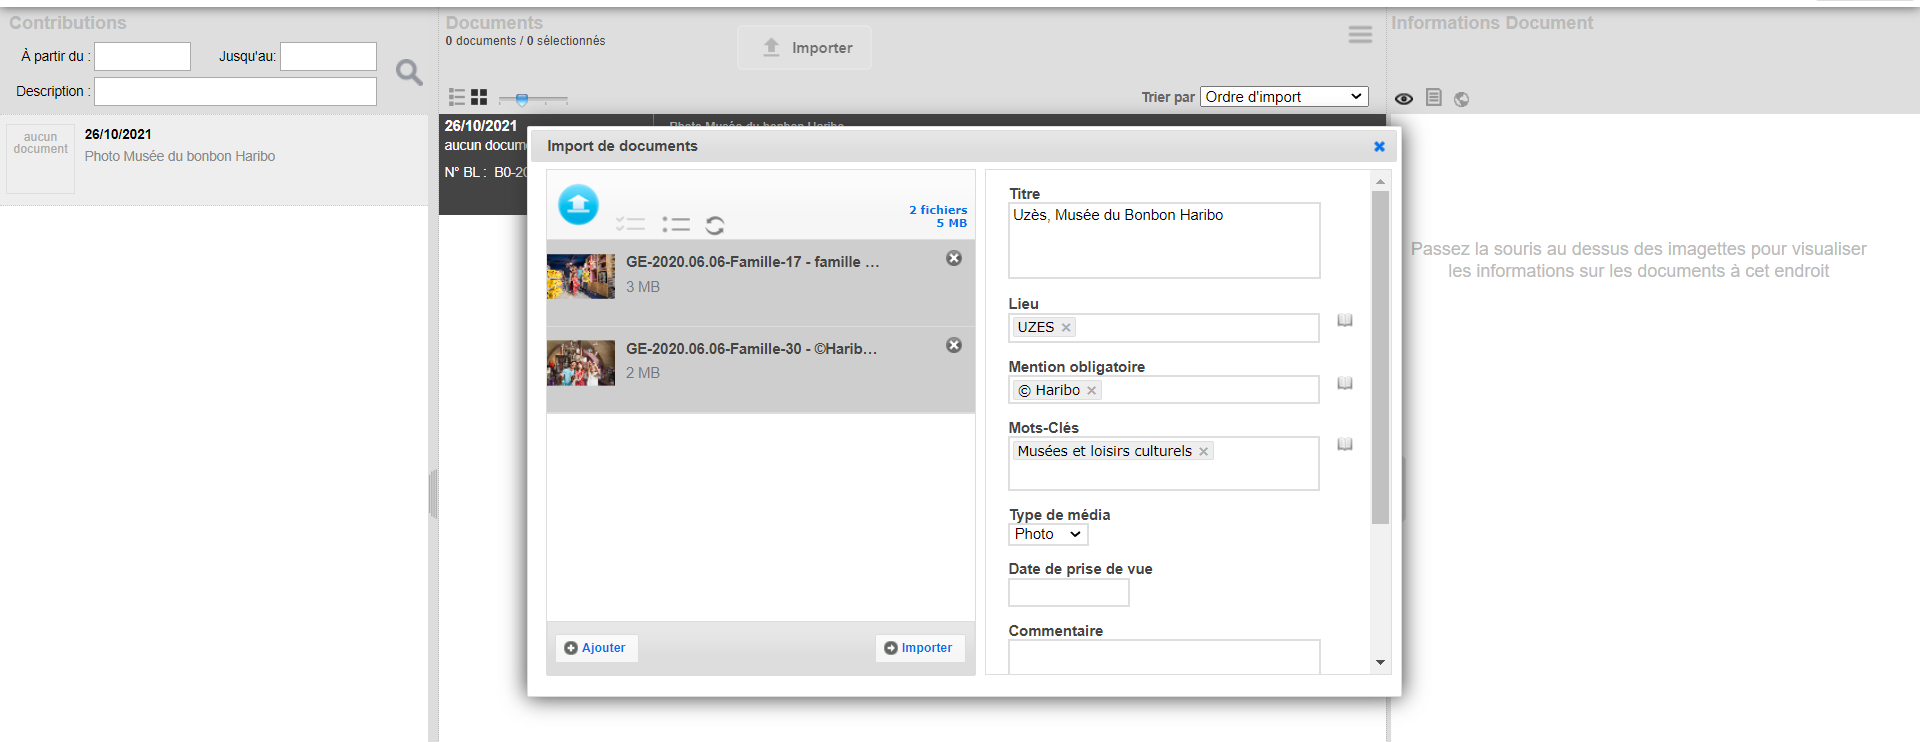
Contributions

À partir du :

Jusqu'au:

Description :

aucun document

26/10/2021

Photo Musée du bonbon Haribo

Documents

0 documents / 0 sélectionnés

Importer

Trier par Ordre d'import

26/10/2021

aucun docum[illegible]

N° BL : B0-2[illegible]

Informations Document

Passez la souris au dessus des imagettes pour visualiser les informations sur les documents à cet endroit

Import de documents

2 fichiers
5 MB

GE-2020.06.06-Famille-17 - famille ...

3 MB

GE-2020.06.06-Famille-30 - ©Harib...

2 MB

Ajouter

Importer

Titre

Uzès, Musée du Bonbon Haribo

Lieu

UZES ×

Mention obligatoire

© Haribo ×

Mots-Clés

Musées et loisirs culturels ×

Type de média

Photo

Date de prise de vue

Commentaire